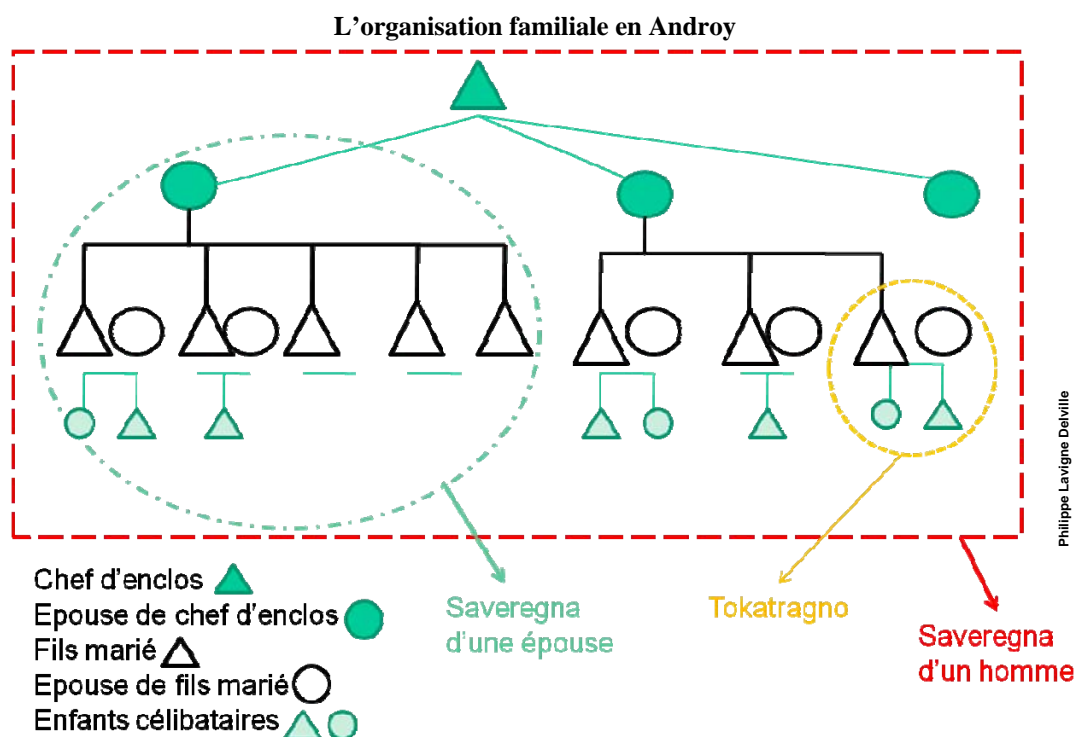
L’organisation familiale en Androy

Philippe Lavigne Delville

Chef d’enclos

Epouse de chef d’enclos

Fils marié

Epouse de fils marié

Enfants célibataires

Saveregna d’une épouse

Tokatragno

Saveregna d’un homme